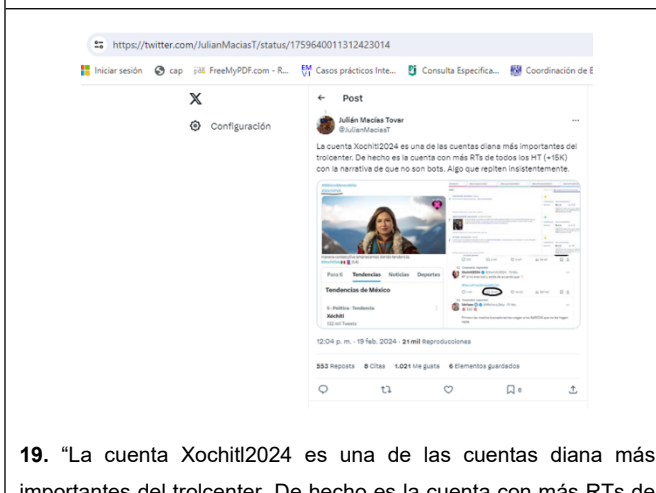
https://twitter.com/JulianMaciasT/status/1759640011312423014

Iniciar sesión cap FreeMyPDF.com - R... Casos prácticos Inte... Consulta Específica... Coordinación de E

X

Configuración

← Post

Julián Macías Tovar
@JulianMaciasT

La cuenta Xochitl2024 es una de las cuentas diana más importantes del trolcenter. De hecho es la cuenta con más RTs de todos los HT (+15K) con la narrativa de que no son bots. Algo que repiten insistentemente.

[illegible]

Para ti Tendencias Noticias Deportes

Tendencias de México

5 · Política · Tendencia
Xóchitl
102 mil Tweets

12:04 p. m. · 19 feb. 2024 · 21 mil Reproducciones

353 Reposts 8 Citas 1.021 Me gusta 6 Elementos guardados

6

19. "La cuenta Xochitl2024 es una de las cuentas diana más importantes del trolcenter. De hecho es la cuenta con más RTs de